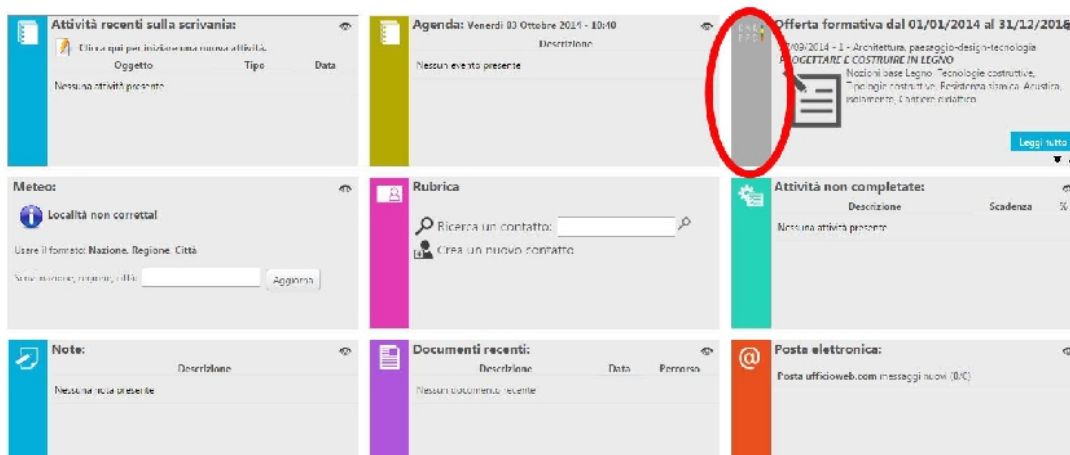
Attività recenti sulla scrivania:

Clicca qui per iniziare una nuova attività.

| Oggetto | Tipo | Data |
|---|---|---|
| Nessuna attività presente | | |

Agenda: Venerdì 03 Ottobre 2014 - 10:40

Descrizione

Nessun evento presente

Offerta formativa dal 01/01/2014 al 31/12/2014

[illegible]/09/2014 - 1 - Architettura, paesaggio-design-tecnologia

PROGETTARE E COSTRUIRE IN LEGNO

Nozioni base Legno. Tecnologie costruttive, Tipologie costruttive, Resistenza sismica, Acustica, Isolamento, Cantiere didattico.

Leggi tutto

Meteo:

Località non corretta!

Usare il formato: Nazione, Regione, Città

Nazione, regione, città: Aggiorna

Rubrica

Ricerca un contatto:

Crea un nuovo contatto

Attività non completate:

| Descrizione | Scadenza | % |
|---|---|---|
| Nessuna attività presente | | |

Note:

Descrizione

Nessuna nota presente

Documenti recenti:

| Descrizione | Data | Percorso |
|---|---|---|
| Nessun documento recente | | |

Posta elettronica:

Posta ufficioweb.com messaggi nuovi (0/0)